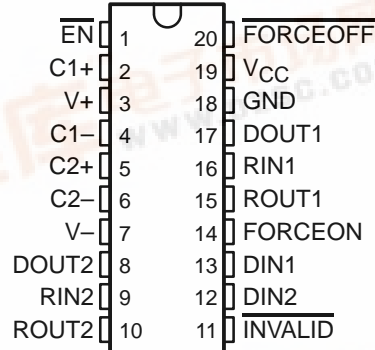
$\overline{EN}$ 1
C1+ 2
V+ 3
C1– 4
C2+ 5
C2– 6
V– 7
DOUT2 8
RIN2 9
ROUT2 10

20 $\overline{FORCEOFF}$
19 $V_{CC}$
18 GND
17 DOUT1
16 RIN1
15 ROUT1
14 FORCEON
13 DIN1
12 DIN2
11 $\overline{INVALID}$

www.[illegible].com